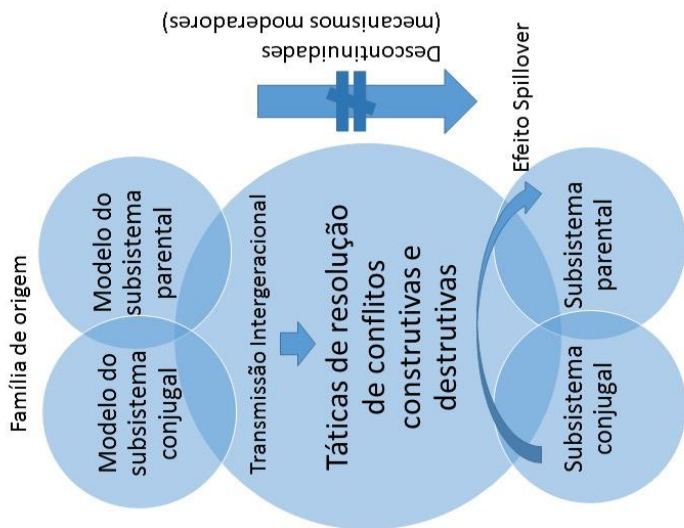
Descontinuidades
(mecanismos moderadores)

Efeito Spillover

Família de origem

Modelo do subsistema parental

Modelo do subsistema conjugal

Transmissão Intergeracional

Táticas de resolução de conflitos construtivas e destrutivas

Subsistema parental

Subsistema conjugal